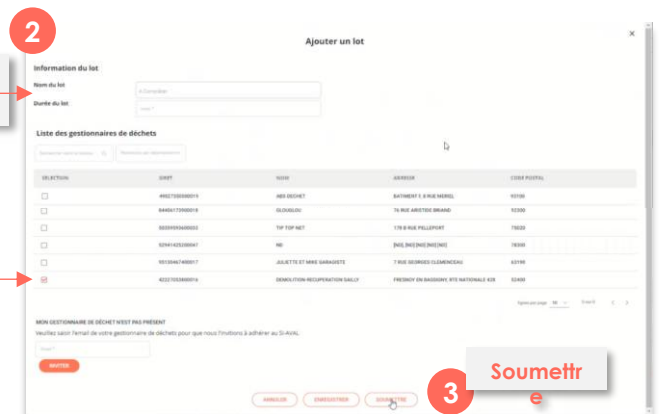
2

Ajouter un lot

×

Information du lot

Nom du lot

Durée du lot

Liste des gestionnaires de déchets

| SELECTION | SIRET | NOM | ADRESSE | CODE POSTAL |
|---|---|---|---|---|
| | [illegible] | ABS DECHET | BATIMENT F, 8 RUE MERIEL | 93100 |
| | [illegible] | GLOUGLOU | 16 RUE ARISTIDE BRIAND | 92300 |
| | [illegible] | TIP TOP NET | 178 B RUE PELLEPORT | 75020 |
| | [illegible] | ND | [ND] [ND] [ND] [ND] | 78300 |
| | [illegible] | JULIETTE ET MIKE GARAGISTE | 7 RUE GEORGES CLEMENCEAU | 63190 |
| ☑ | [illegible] | DEMOLITION RECUPERATION DAILLY | FRESNOY EN BASSIGNY, RTE NATIONALE 428 | 52400 |

MON GESTIONNAIRE DE DÉCHET N'EST PAS PRÉSENT

Veuillez saisir l'email de votre gestionnaire de déchets pour que nous l'invitions à adhérer au SI-AVAL

INVITER

ANNULER ENREGISTRER SOUMETTRE

3

Soumettre